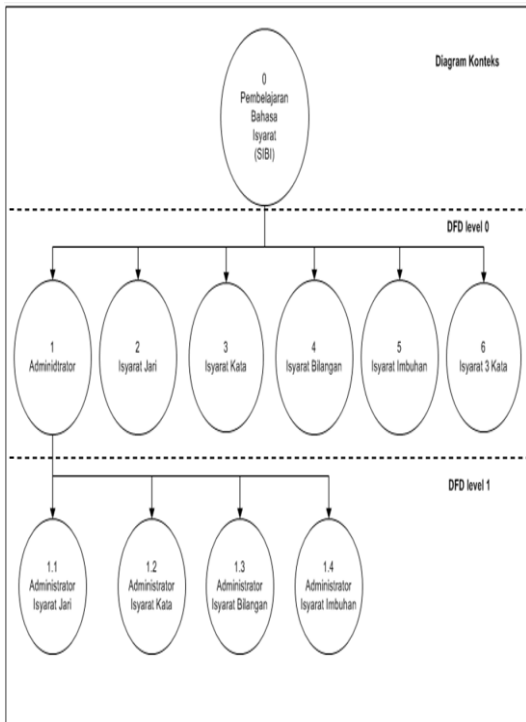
Diagram Konteks

0
Pembelajaran
Bahasa
Isyarat
(SIBI)

DFD level 0

1
Adminidtrator

2
Isyarat Jari

3
Isyarat Kata

4
Isyarat Bilangan

5
Isyarat Imbuhan

6
Isyarat 3 Kata

DFD level 1

1.1
Administrator
Isyarat Jari

1.2
Administrator
Isyarat Kata

1.3
Administrator
Isyarat Bilangan

1.4
Administrator
Isyarat Imbuhan